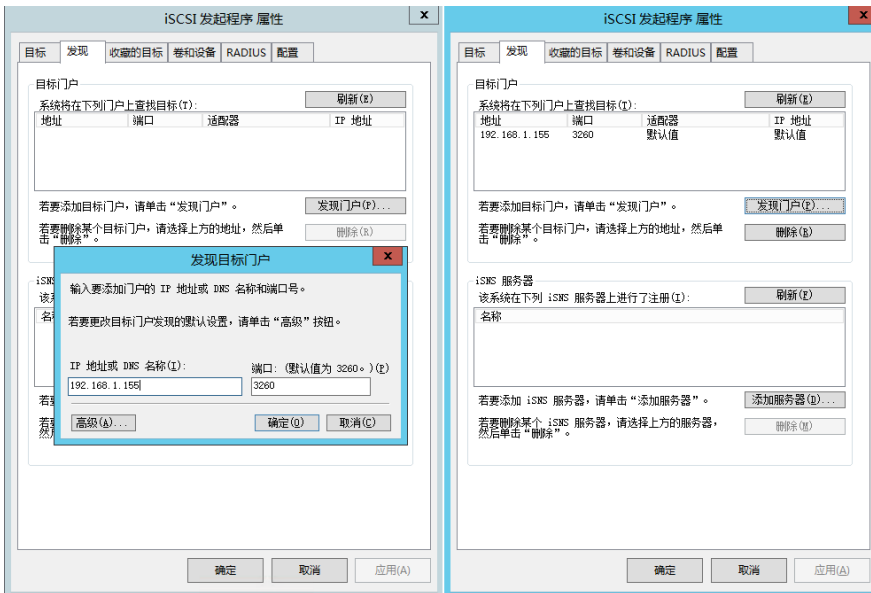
iSCSI 发起程序 属性

目标 | 发现 | 收藏的目标 | 卷和设备 | RADIUS | 配置

目标门户
系统将在下列门户上查找目标(T):
刷新(E)

| 地址 | 端口 | 适配器 | IP 地址 |
|---|---|---|---|

若要添加目标门户，请单击“发现门户”。
发现门户(P)...

若要删除某个目标门户，请选择上方的地址，然后单击“删除”。
删除(R)

iSNS
该系
名称
若要
若要
然后

发现目标门户

输入要添加门户的 IP 地址或 DNS 名称和端口号。

若要更改目标门户发现的默认设置，请单击“高级”按钮。

IP 地址或 DNS 名称(I):
192.168.1.155
端口: (默认值为 3260。)(P)
3260

高级(A)...
确定(O)
取消(C)

确定
取消
应用(A)

iSCSI 发起程序 属性

目标 | 发现 | 收藏的目标 | 卷和设备 | RADIUS | 配置

目标门户
系统将在下列门户上查找目标(T):
刷新(E)

| 地址 | 端口 | 适配器 | IP 地址 |
|---|---|---|---|
| 192.168.1.155 | 3260 | 默认值 | 默认值 |

若要添加目标门户，请单击“发现门户”。
发现门户(P)...

若要删除某个目标门户，请选择上方的地址，然后单击“删除”。
删除(R)

iSNS 服务器
该系统在下列 iSNS 服务器上进行了注册(I):
刷新(F)

名称

若要添加 iSNS 服务器，请单击“添加服务器”。
添加服务器(D)...

若要删除某个 iSNS 服务器，请选择上方的服务器，然后单击“删除”。
删除(M)

确定
取消
应用(A)